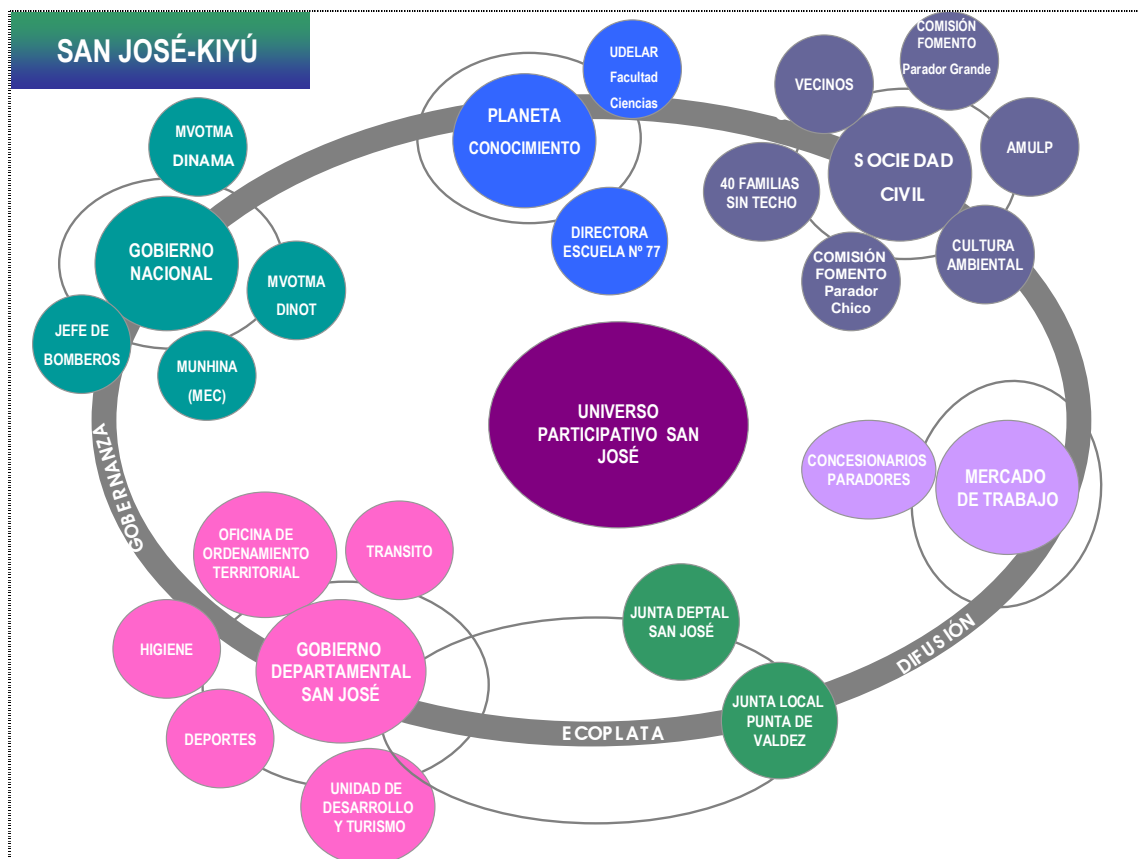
SAN JOSÉ-KIYÚ

PLANETA
CONOCIMIENTO

UDELAR
Facultad
Ciencias

DIRECTORA
ESCUELA Nº 77

VECINOS

COMISIÓN
FOMENTO
Parador Grande

SOCIEDAD
CIVIL

AMULP

40 FAMILIAS
SIN TECHO

COMISIÓN
FOMENTO
Parador
Chico

CULTURA
AMBIENTAL

MVOTMA
DINAMA

GOBIERNO
NACIONAL

MVOTMA
DINOT

JEFE DE
BOMBEROS

MUNHINA
(MEC)

UNIVERSO
PARTICIPATIVO SAN
JOSÉ

CONCESIONARIOS
PARADORES

MERCADO
DE TRABAJO

GOBERNANZA

OFICINA DE
ORDENAMIENTO
TERRITORIAL

TRANSITO

HIGIENE

GOBIERNO
DEPARTAMENTAL
SAN JOSÉ

DEPORTES

UNIDAD DE
DESARROLLO
Y TURISMO

JUNTA DEPTAL
SAN JOSÉ

JUNTA LOCAL
PUNTA DE
VALDEZ

ECOPLATA

DIFUSIÓN